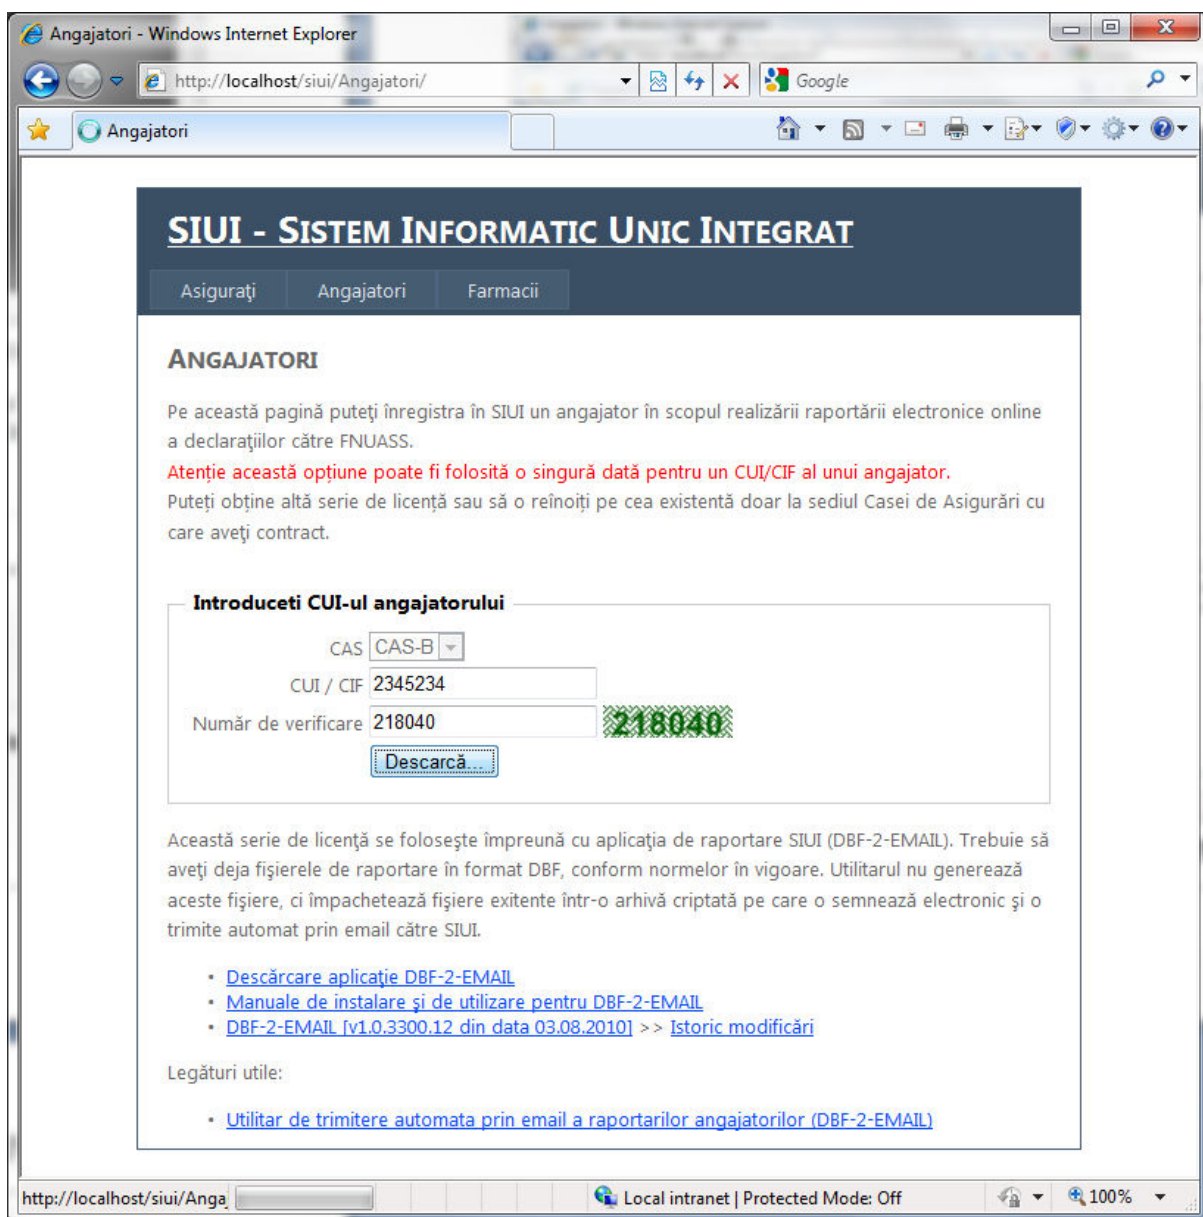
Angajatori - Windows Internet Explorer

http://localhost/siui/Angajatori/

Google

Angajatori

SIUI - SISTEM INFORMATIC UNIC INTEGRAT

Asiguraţi Angajatori Farmacii

ANGAJATORI

Pe această pagină puteţi înregistra în SIUI un angajator în scopul realizării raportării electronice online a declaraţiilor către FNUASS.

Atenţie această opţiune poate fi folosită o singură dată pentru un CUI/CIF al unui angajator.

Puteţi obţine altă serie de licenţă sau să o reînoiţi pe cea existentă doar la sediul Casei de Asigurări cu care aveţi contract.

Introduceti CUI-ul angajatorului

CAS CAS-B

CUI / CIF 2345234

Număr de verificare 218040 218040

Descarcă...

Această serie de licenţă se foloseşte împreună cu aplicaţia de raportare SIUI (DBF-2-EMAIL). Trebuie să aveţi deja fişierele de raportare în format DBF, conform normelor în vigoare. Utilitarul nu generează aceste fişiere, ci împachetează fişiere exitente într-o arhivă criptată pe care o semnează electronic şi o trimite automat prin email către SIUI.

• Descărcare aplicaţie DBF-2-EMAIL
• Manuale de instalare şi de utilizare pentru DBF-2-EMAIL
• DBF-2-EMAIL [v1.0.3300.12 din data 03.08.2010] >> Istoric modificări

Legături utile:

• Utilitar de trimitere automata prin email a raportarilor angajatorilor (DBF-2-EMAIL)

http://localhost/siui/Anga

Local intranet | Protected Mode: Off

100%